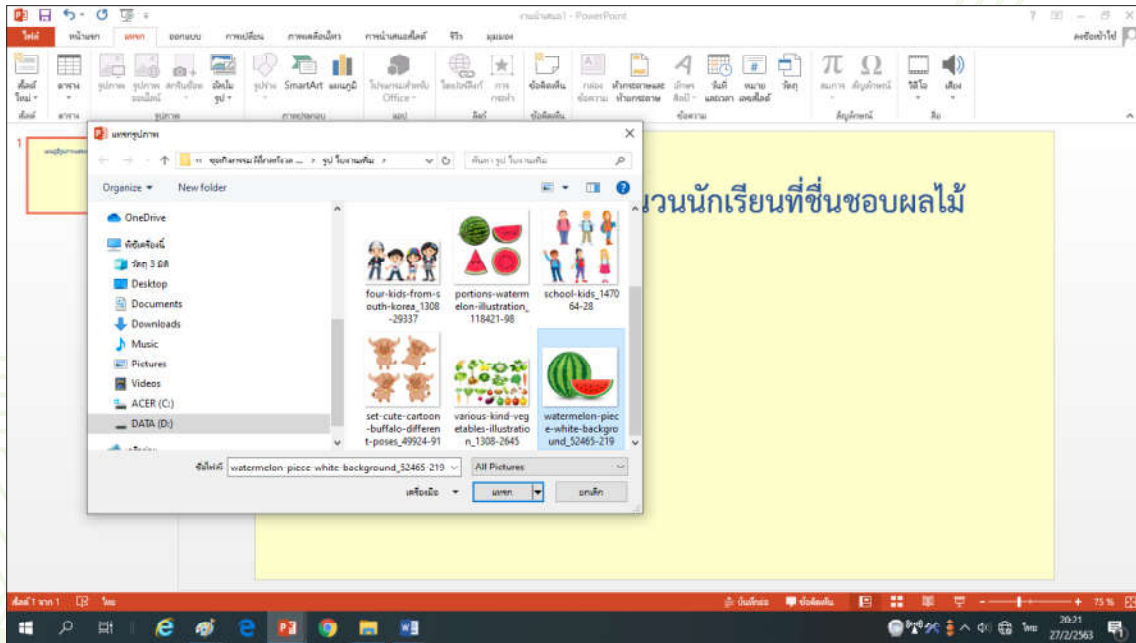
งานนำเสนอ1 - PowerPoint

ไฟล์ หน้าแรก แทรก ออกแบบ การเปลี่ยน ภาพเคลื่อนไหว การนำเสนอสไลด์ รีวิว มุมมอง

ลงชื่อเข้าใช้

สไลด์ใหม่ ตาราง รูปภาพ รูปภาพออนไลน์ สกรีนช็อต อัลบั้มรูป รูปร่าง SmartArt แผนภูมิ โปรแกรมสำหรับ Office ไฮเปอร์ลิงก์ การกระทำ ข้อคิดเห็น กล่องข้อความ หัวกระดาษและท้ายกระดาษ อักษรศิลป์ วันที่และเวลา หมายเลขสไลด์ วัตถุ สมการ สัญลักษณ์ วิดีโอ เสียง

สไลด์ ตาราง รูปภาพ ภาพประกอบ แอป ลิงก์ ข้อคิดเห็น ข้อความ สัญลักษณ์ สื่อ

แทรกรูปภาพ

« ชุดกิจกรรมฯ ... » รูป ในงานเข้ม »

ค้นหา รูป ในงานเข้ม

Organize ▾ New folder

OneDrive
พีซีเครื่องนี้
วัตถุ 3 มิติ
Desktop
Documents
Downloads
Music
Pictures
Videos
ACER (C:)
DATA (D:)

four-kids-from-south-korea_1308-29337
portions-watermelon-illustration_118421-98
school-kids_147064-28
set-cute-cartoon-buffalo-different-poses_49924-91
various-kind-vegetables-illustration_1308-2645
watermelon-piece-white-background_52465-219

ชื่อไฟล์: watermelon-piece-white-background_52465-219
All Pictures
เครื่องมือ ▾ แทรก ยกเลิก

จำนวนนักเรียนที่ชื่นชอบผลไม้

สไลด์ 1 จาก 1 ไทย
บันทึกย่อ ข้อคิดเห็น 75 %
20:21 27/2/2563 ไทย